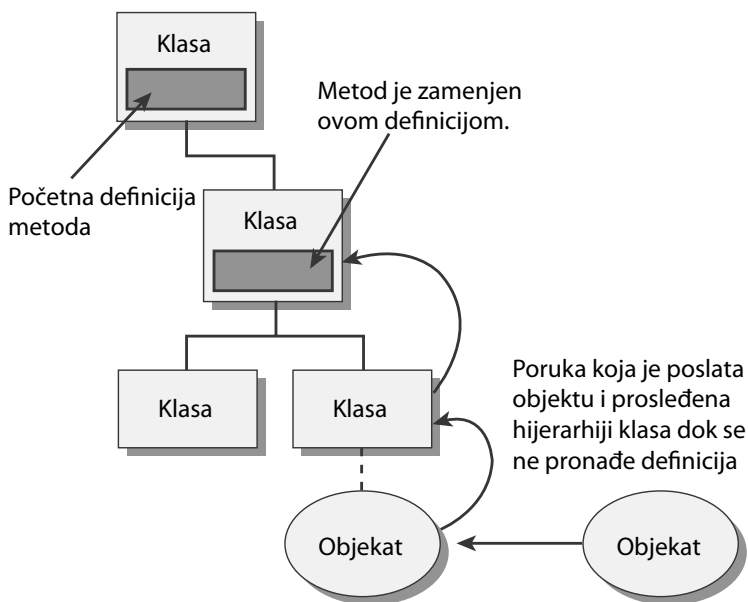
Klasa

Metod je zamenjen ovom definicijom.

Početna definicija metoda

Klasa

Klasa

Klasa

Poruka koja je poslata objektu i prosleđena hijerarhiji klasa dok se ne pronađe definicija

Objekat

Objekat